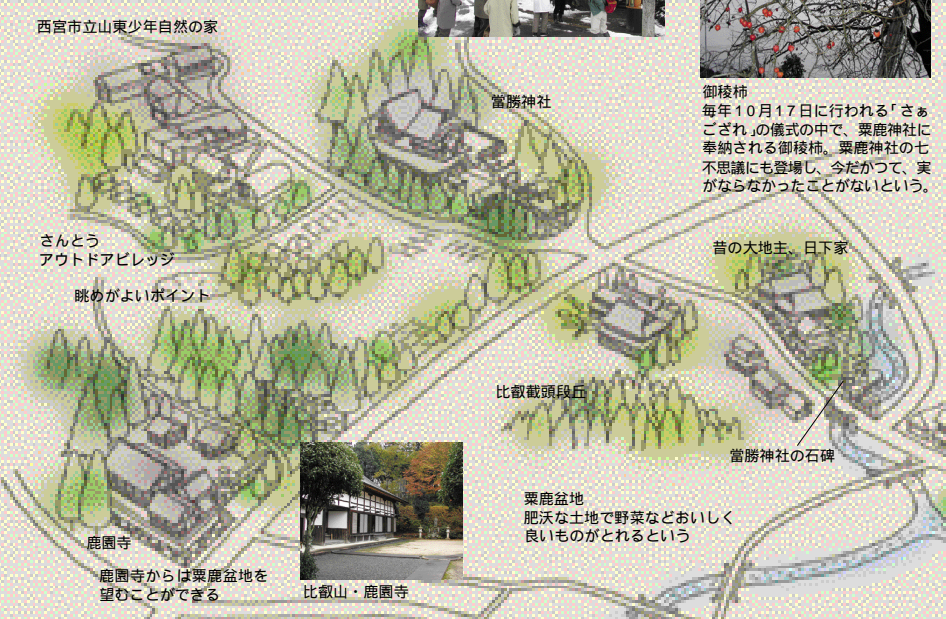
西宮市立山東少年自然の家

當勝神社

御稜柿
毎年10月17日に行われる「さぁごされ」の儀式の中で、粟鹿神社に奉納される御稜柿。粟鹿神社の七不思議にも登場し、今だかつて、実がならなかったことがないという。

さんとう
アウトドアビレッジ

昔の大地主、日下家

眺めがよいポイント

比叡載頭段丘

當勝神社の石碑

粟鹿盆地
肥沃な土地で野菜などおいしく良いものがとれるという

鹿園寺

鹿園寺からは粟鹿盆地を望むことができる

比叡山・鹿園寺